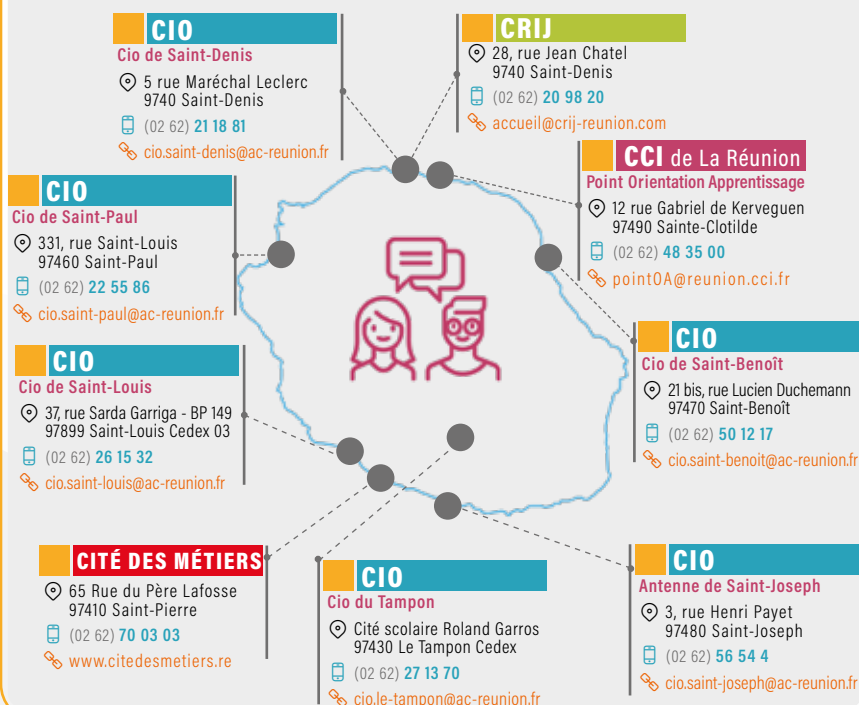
CIO
Cio de Saint-Denis
5 rue Maréchal Leclerc
9740 Saint-Denis
(02 62) 21 18 81
cio.saint-denis@ac-reunion.fr

CRIJ
28, rue Jean Chatel
9740 Saint-Denis
(02 62) 20 98 20
accueil@crij-reunion.com

CCI de La Réunion
Point Orientation Apprentissage
12 rue Gabriel de Kerveguen
97490 Sainte-Clotilde
(02 62) 48 35 00
pointOA@reunion.cci.fr

CIO
Cio de Saint-Paul
331, rue Saint-Louis
97460 Saint-Paul
(02 62) 22 55 86
cio.saint-paul@ac-reunion.fr

CIO
Cio de Saint-Benoît
21 bis, rue Lucien Duchemann
97470 Saint-Benoît
(02 62) 50 12 17
cio.saint-benoit@ac-reunion.fr

CIO
Cio de Saint-Louis
37, rue Sarda Garriga - BP 149
97899 Saint-Louis Cedex 03
(02 62) 26 15 32
cio.saint-louis@ac-reunion.fr

CITÉ DES MÉTIERS
65 Rue du Père Lafosse
97410 Saint-Pierre
(02 62) 70 03 03
www.citedesmetiers.re

CIO
Cio du Tampon
Cité scolaire Roland Garros
97430 Le Tampon Cedex
(02 62) 27 13 70
cio.le-tampon@ac-reunion.fr

CIO
Antenne de Saint-Joseph
3, rue Henri Payet
97480 Saint-Joseph
(02 62) 56 54 4
cio.saint-joseph@ac-reunion.fr